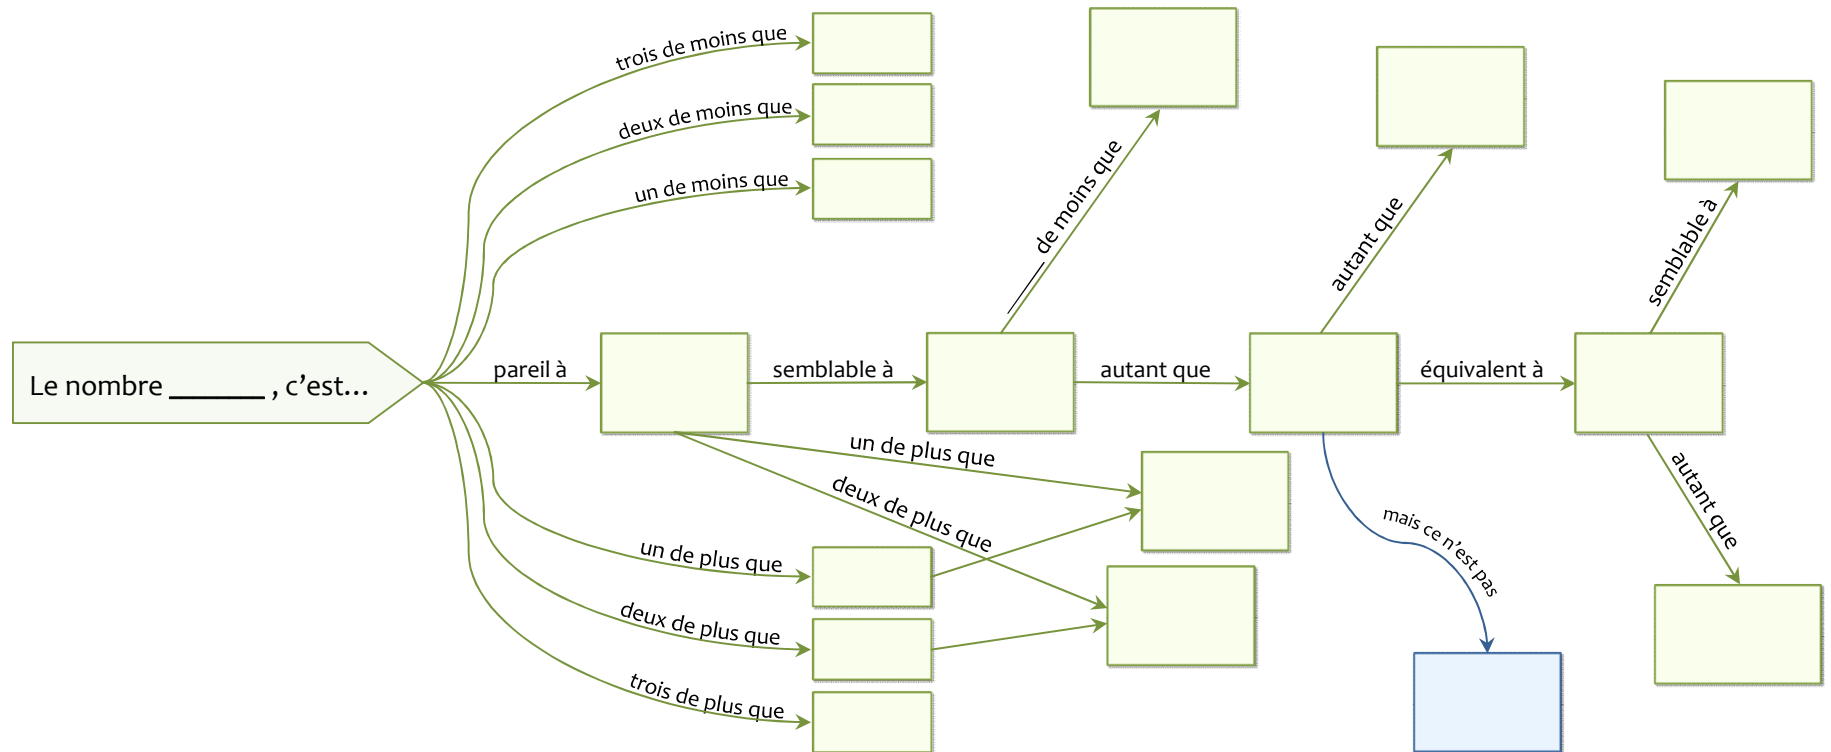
Le nombre ______ , c'est...

trois de moins que

deux de moins que

un de moins que

pareil à

semblable à

____ de moins que

autant que

autant que

équivalent à

semblable à

autant que

un de plus que

deux de plus que

mais ce n'est pas

un de plus que

deux de plus que

trois de plus que